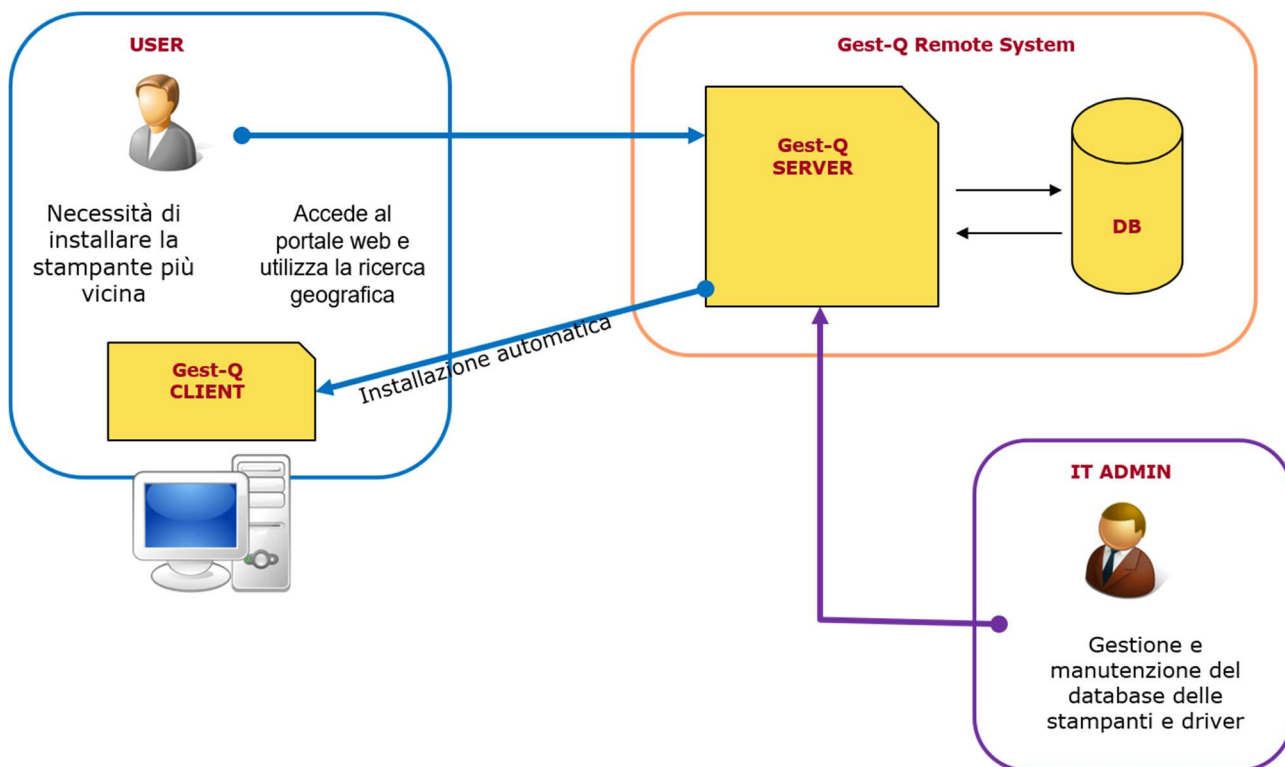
USER

Necessità di installare la stampante più vicina

Accede al portale web e utilizza la ricerca geografica

Gest-Q CLIENT

Installazione automatica

Gest-Q Remote System

Gest-Q SERVER

DB

IT ADMIN

Gestione e manutenzione del database delle stampanti e driver